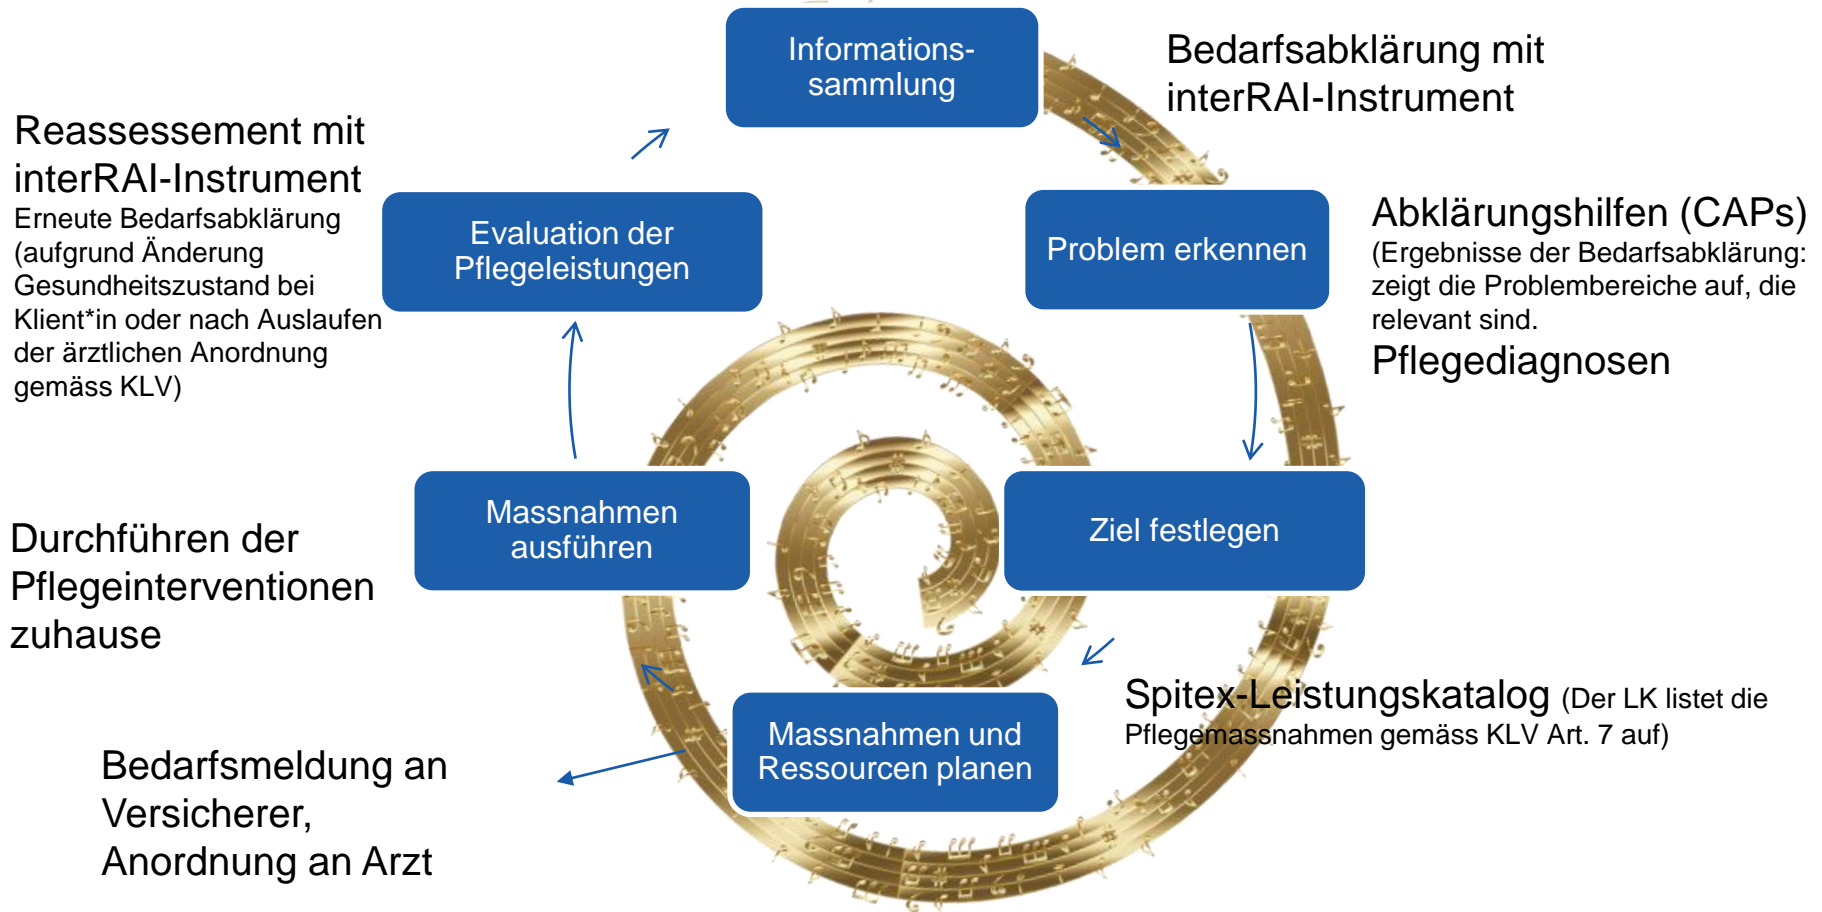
Informationssammlung

Bedarfsabklärung mit interRAI-Instrument

Reassessement mit interRAI-Instrument
Erneute Bedarfsabklärung (aufgrund Änderung Gesundheitszustand bei Klient*in oder nach Auslaufen der ärztlichen Anordnung gemäss KLV)

Evaluation der Pflegeleistungen

Problem erkennen

Abklärungshilfen (CAPs)
(Ergebnisse der Bedarfsabklärung: zeigt die Problembereiche auf, die relevant sind.
Pflegediagnosen

Massnahmen ausführen

Ziel festlegen

Durchführen der Pflegeinterventionen zuhause

Spitex-Leistungskatalog (Der LK listet die Pflegemassnahmen gemäss KLV Art. 7 auf)

Massnahmen und Ressourcen planen

Bedarfsmeldung an Versicherer, Anordnung an Arzt